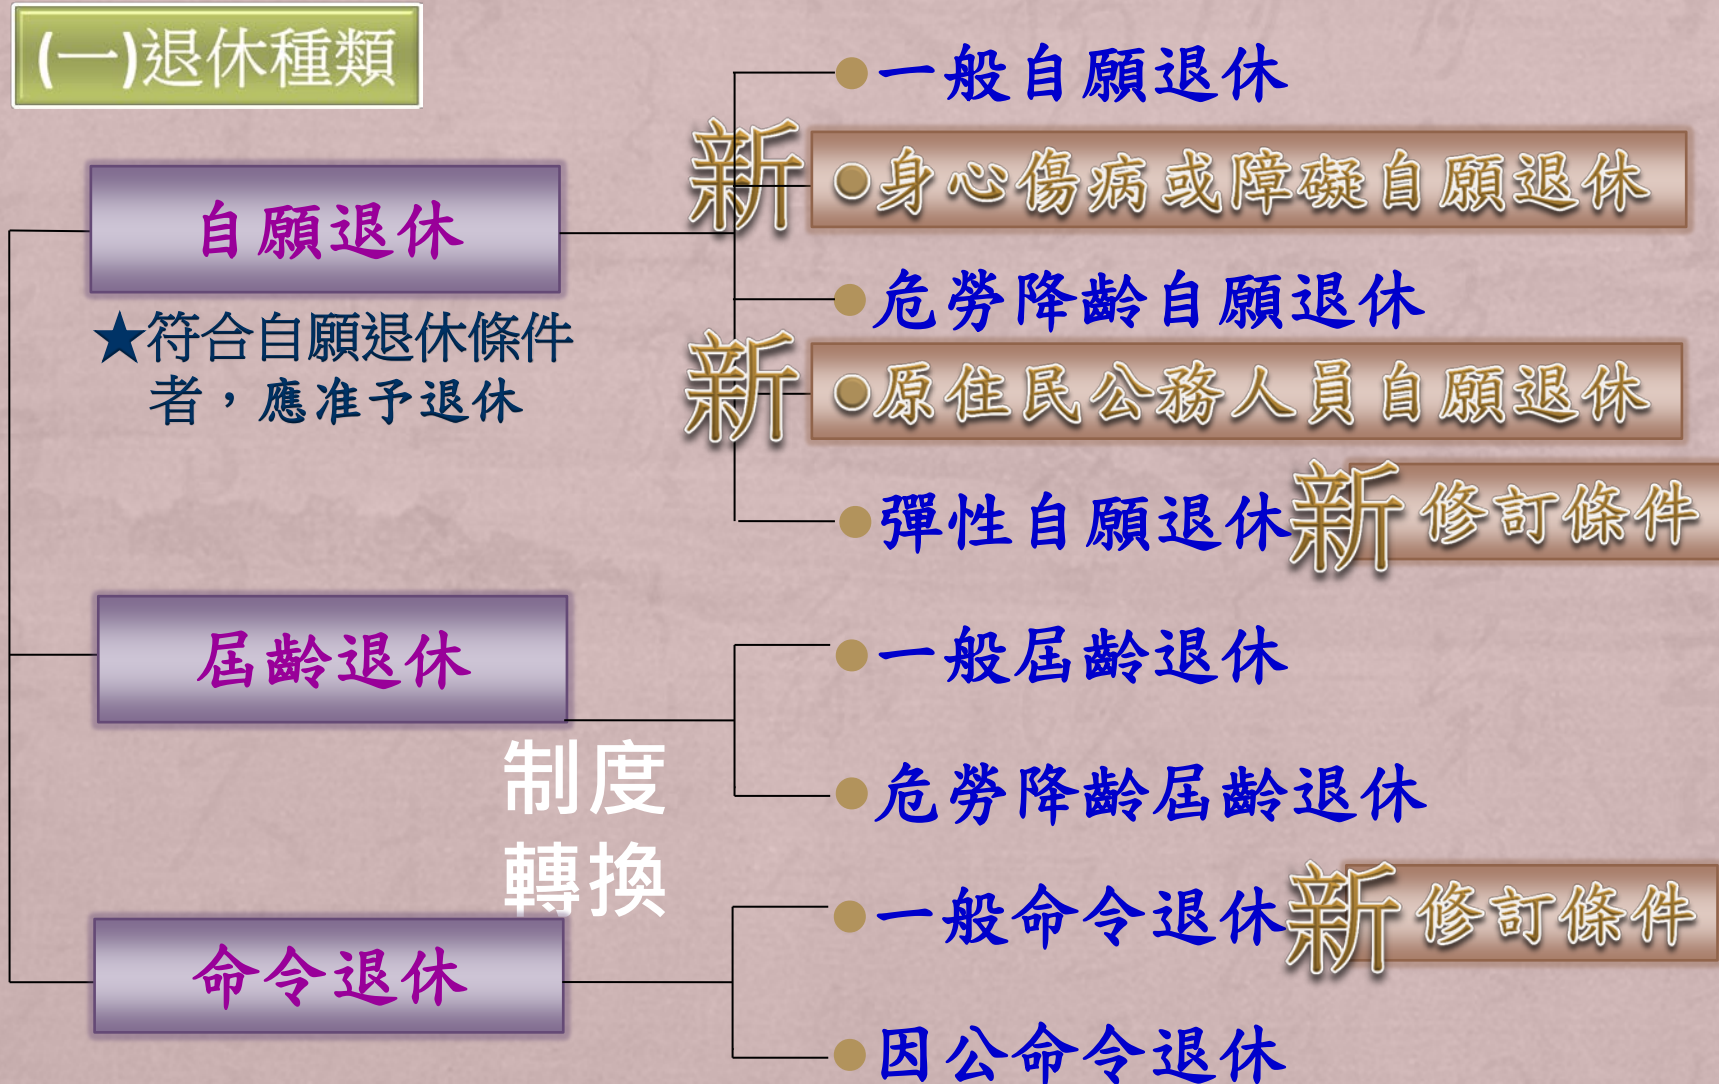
(一)退休種類

自願退休

★符合自願退休條件者，應准予退休

屆齡退休

制度轉換

命令退休

一般自願退休

新 身心傷病或障礙自願退休

危勞降齡自願退休

新 原住民公務人員自願退休

彈性自願退休 新 修訂條件

一般屆齡退休

危勞降齡屆齡退休

一般命令退休 新 修訂條件

因公命令退休